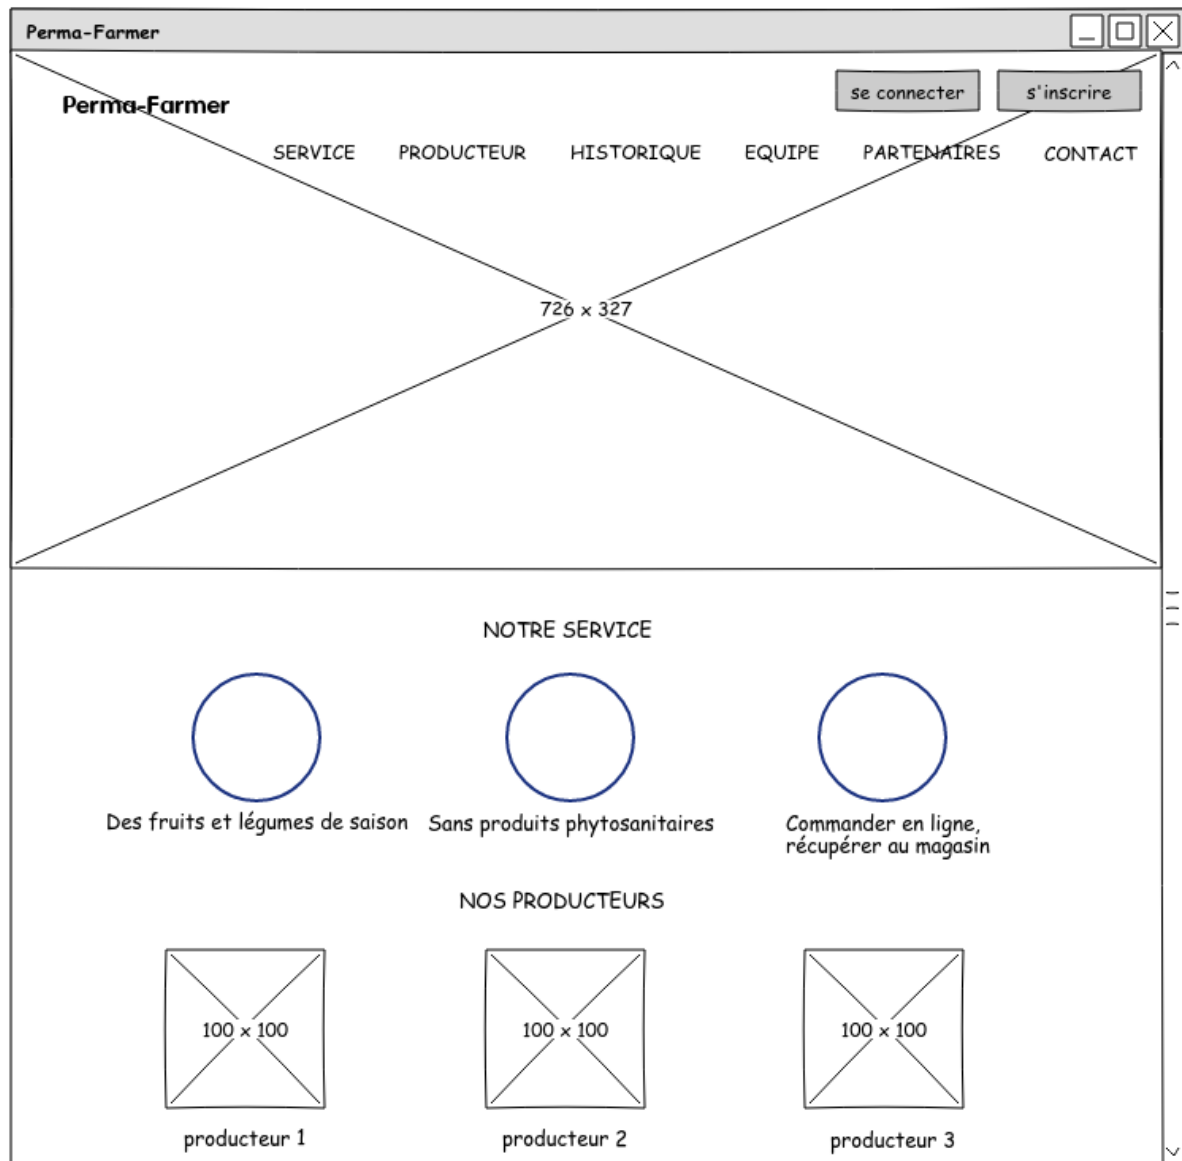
Perma-Farmer

Perma-Farmer

se connecter s'inscrire

SERVICE PRODUCTEUR HISTORIQUE EQUIPE PARTENAIRES CONTACT

726 x 327

NOTRE SERVICE

Des fruits et légumes de saison

Sans produits phytosanitaires

Commander en ligne, récupérer au magasin

NOS PRODUCTEURS

100 x 100

producteur 1

100 x 100

producteur 2

100 x 100

producteur 3